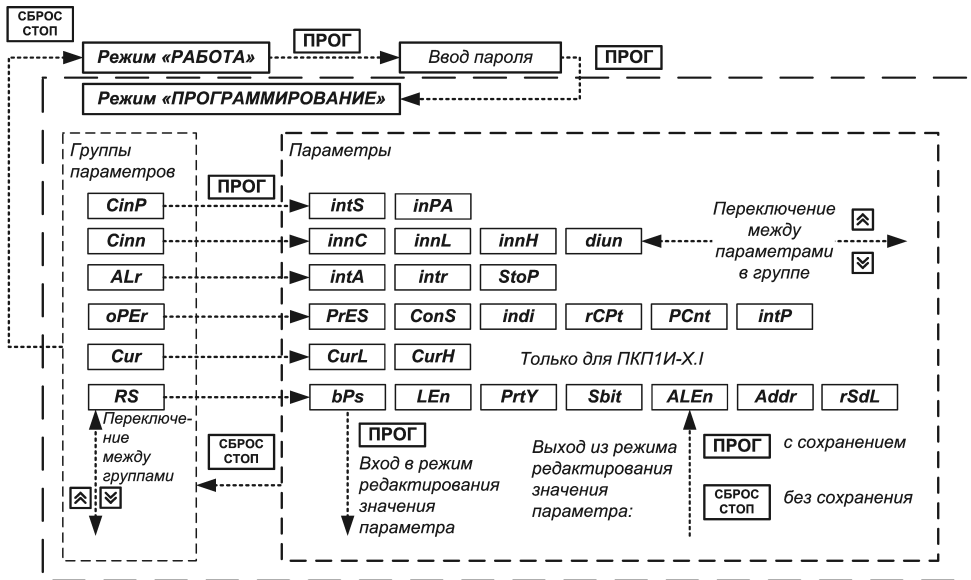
СБРОС СТОП

Режим «РАБОТА»

ПРОГ

Ввод пароля

ПРОГ

Режим «ПРОГРАММИРОВАНИЕ»

Группы параметров

Параметры

ПРОГ

CinP

intS

inPA

Переключение между параметрами в группе

Cinn

innC

innL

innH

diun

ALr

intA

intr

StoP

oPEr

PrES

ConS

indi

rCPt

PCnt

intP

Cur

CurL

CurH

Только для ПКП1И-Х.I

RS

bPs

LEn

PrtY

Sbit

ALEn

Addr

rSdL

Переключение между группами

СБРОС СТОП

ПРОГ

Вход в режим редактирования значения параметра

Выход из режима редактирования значения параметра:

ПРОГ

с сохранением

СБРОС СТОП

без сохранения